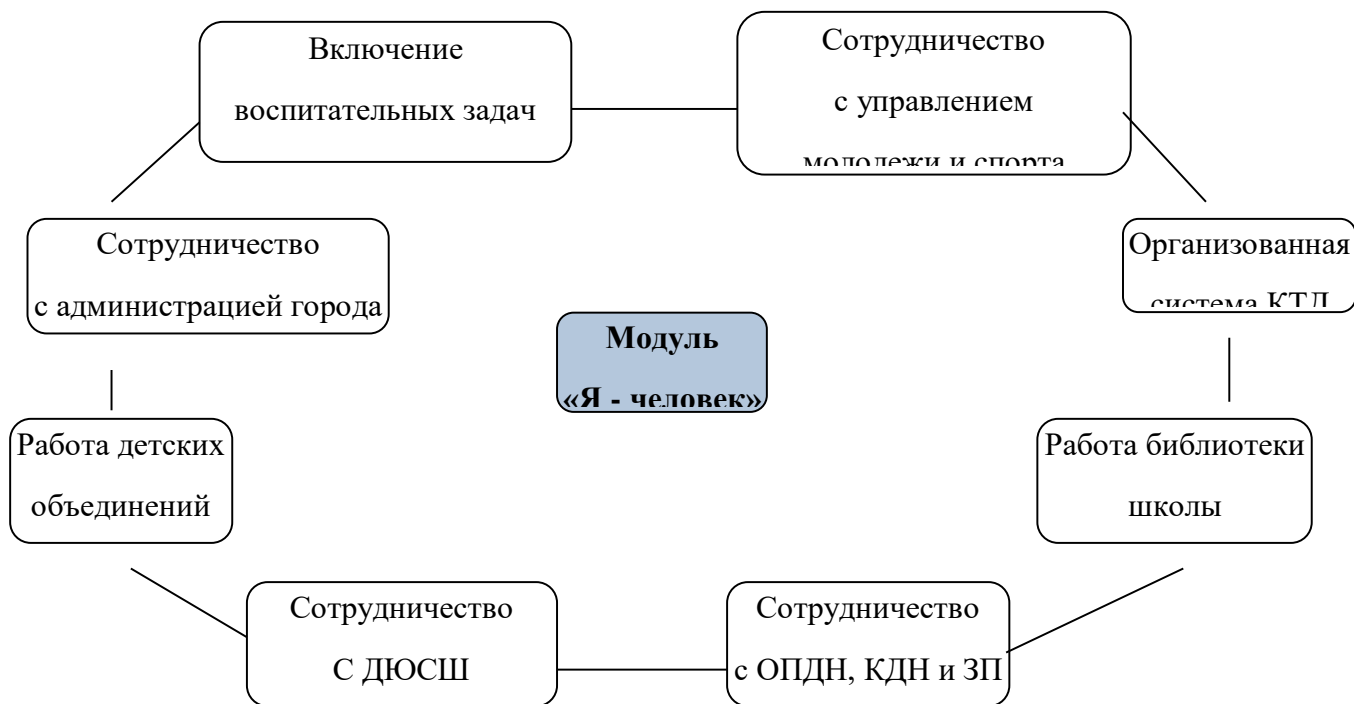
Включение воспитательных задач

Сотрудничество с управлением молодежи и спорта

Сотрудничество с администрацией города

Организованная система КТД

Модуль «Я - человек»

Работа детских объединений

Работа библиотеки школы

Сотрудничество С ДЮСШ

Сотрудничество с ОПДН, КДН и ЗП